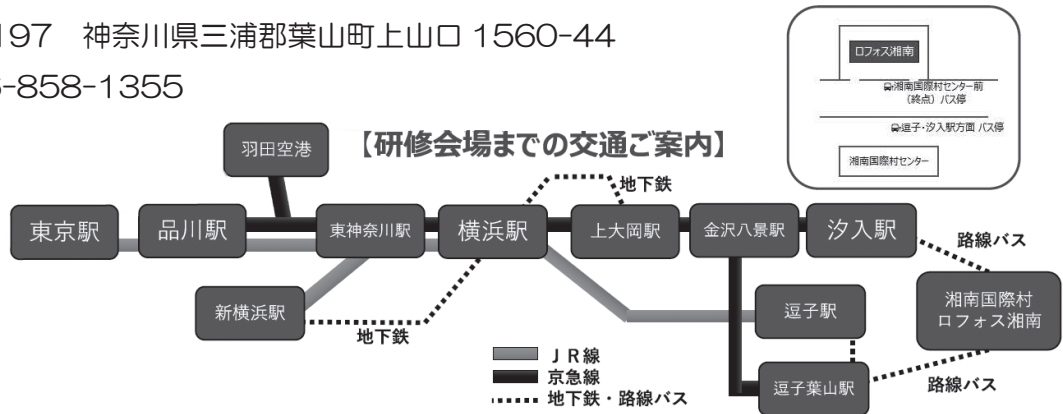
197　神奈川県三浦郡葉山町上山口 1560-44
6-858-1355

【研修会場までの交通ご案内】

羽田空港
東京駅
品川駅
東神奈川駅
横浜駅
地下鉄
上大岡駅
金沢八景駅
汐入駅
路線バス
新横浜駅
地下鉄
逗子駅
湘南国際村
ロフォス湘南
逗子葉山駅
路線バス
ＪＲ線
京急線
地下鉄・路線バス

ロフォス湘南
湘南国際村センター前（終点）バス停
逗子・汐入駅方面 バス停
湘南国際村センター